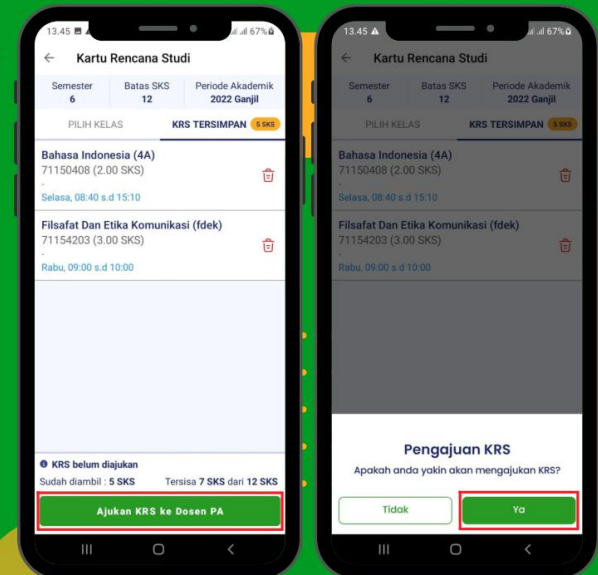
13.45 67%

Kartu Rencana Studi

Semester 6

Batas SKS 12

Periode Akademik 2022 Ganjil

PILIH KELAS

KRS TERSIMPAN 5 SKS

Bahasa Indonesia (4A)
71150408 (2.00 SKS)
-
Selasa, 08:40 s.d 15:10

Filsafat Dan Etika Komunikasi (fdek)
71154203 (3.00 SKS)
-
Rabu, 09:00 s.d 10:00

KRS belum diajukan

Sudah diambil : 5 SKS

Tersisa 7 SKS dari 12 SKS

Ajukan KRS ke Dosen PA

13.45 67%

Kartu Rencana Studi

Semester 6

Batas SKS 12

Periode Akademik 2022 Ganjil

PILIH KELAS

KRS TERSIMPAN 5 SKS

Bahasa Indonesia (4A)
71150408 (2.00 SKS)
-
Selasa, 08:40 s.d 15:10

Filsafat Dan Etika Komunikasi (fdek)
71154203 (3.00 SKS)
-
Rabu, 09:00 s.d 10:00

Pengajuan KRS

Apakah anda yakin akan mengajukan KRS?

Tidak

Ya